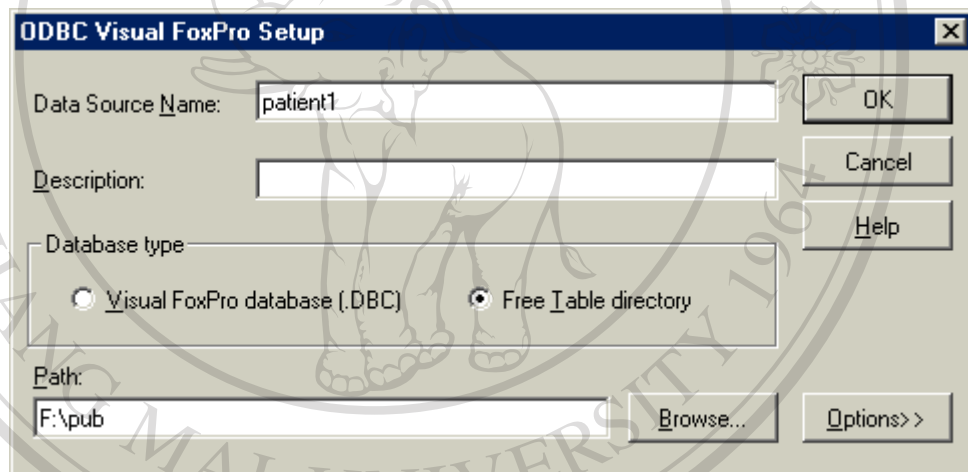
ODBC Visual FoxPro Setup

Data Source Name: patient1

Description:

Database type

Visual FoxPro database (.DBC)

Free Table directory

Path:

F:\pub

Browse...

OK

Cancel

Help

Options>>

MAI UNIVERSITY 1964